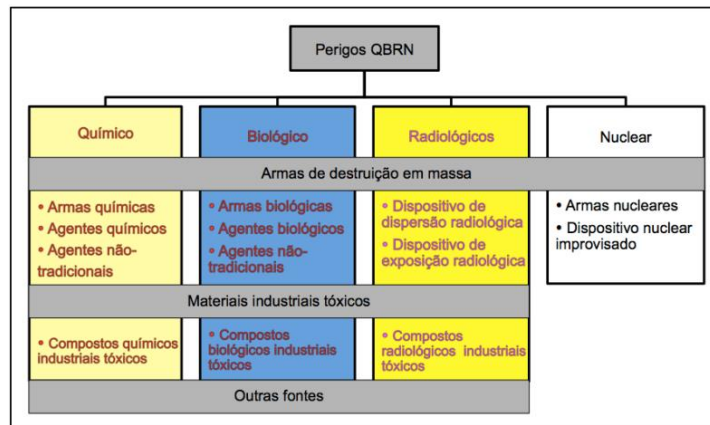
Perigos QBRN

Químico

Biológico

Radiológicos

Nuclear

Armas de destruição em massa

• Armas químicas
• Agentes químicos
• Agentes não-tradicionais

• Armas biológicas
• Agentes biológicos
• Agentes não-tradicionais

• Dispositivo de dispersão radiológica
• Dispositivo de exposição radiológica

• Armas nucleares
• Dispositivo nuclear improvisado

Materiais industriais tóxicos

• Compostos químicos industriais tóxicos

• Compostos biológicos industriais tóxicos

• Compostos radiológicos industriais tóxicos

Outras fontes